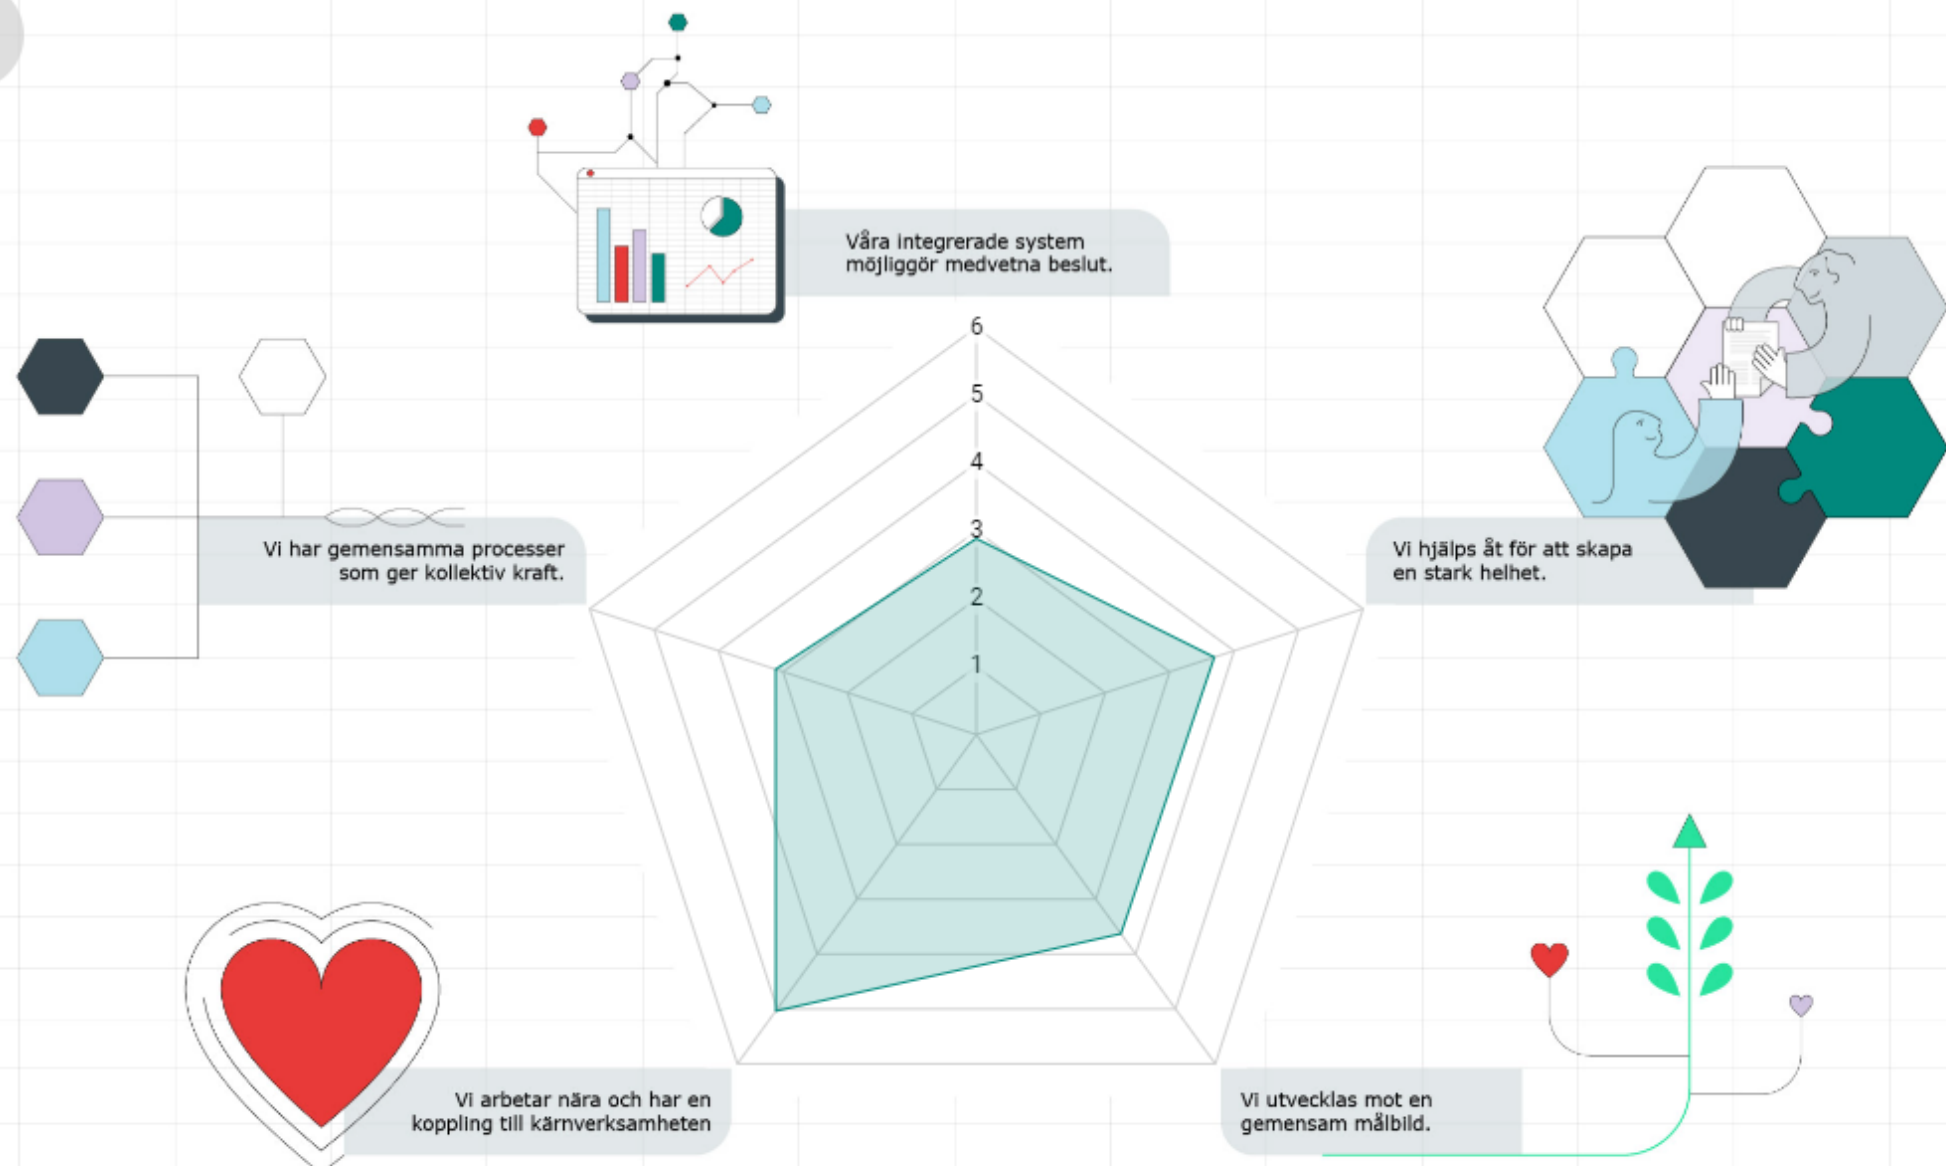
Våra integrerade system möjliggör medvetna beslut.

6
5
4
3
2
1

Vi har gemensamma processer som ger kollektiv kraft.

Vi hjälps åt för att skapa en stark helhet.

Vi arbetar nära och har en koppling till kärnverksamheten

Vi utvecklas mot en gemensam målbild.